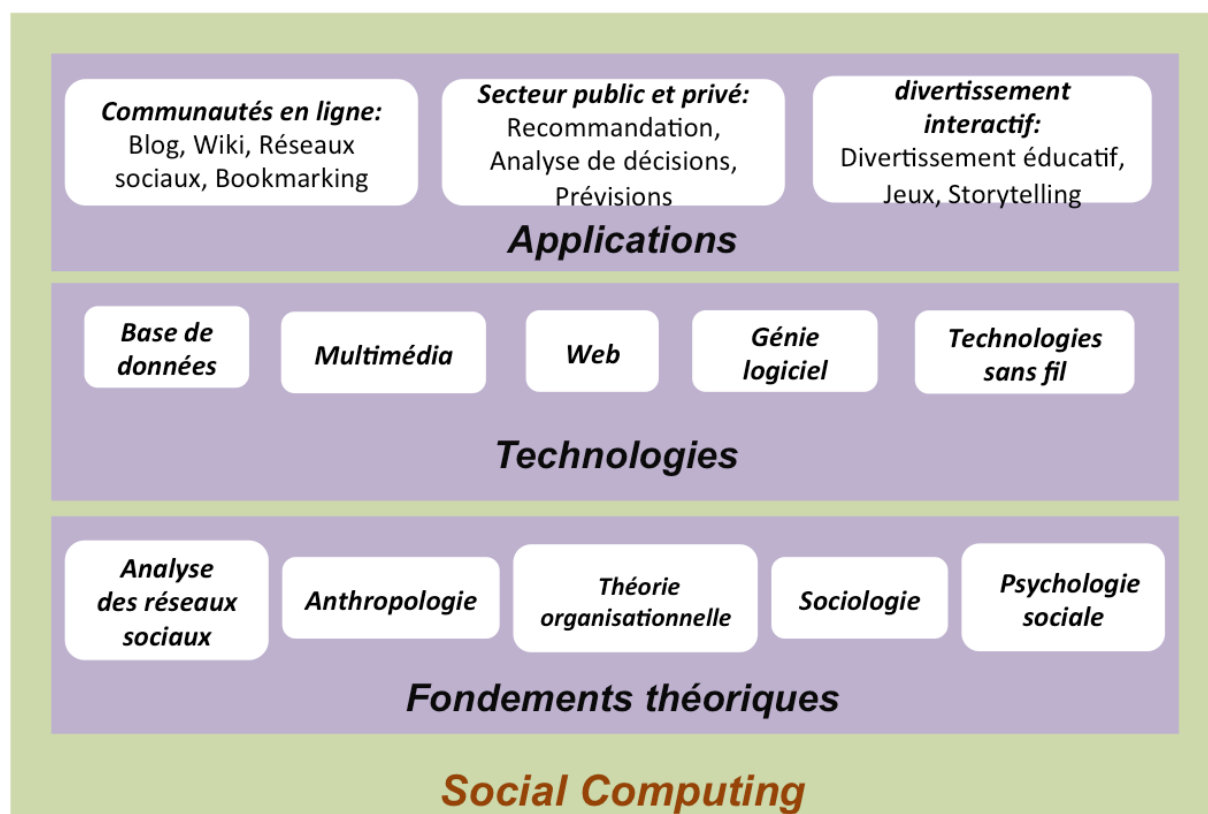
Communautés en ligne:
Blog, Wiki, Réseaux sociaux, Bookmarking

Secteur public et privé:
Recommandation, Analyse de décisions, Prévisions

divertissement interactif:
Divertissement éducatif, Jeux, Storytelling

Applications

Base de données

Multimédia

Web

Génie logiciel

Technologies sans fil

Technologies

Analyse des réseaux sociaux

Anthropologie

Théorie organisationnelle

Sociologie

Psychologie sociale

Fondements théoriques

Social Computing